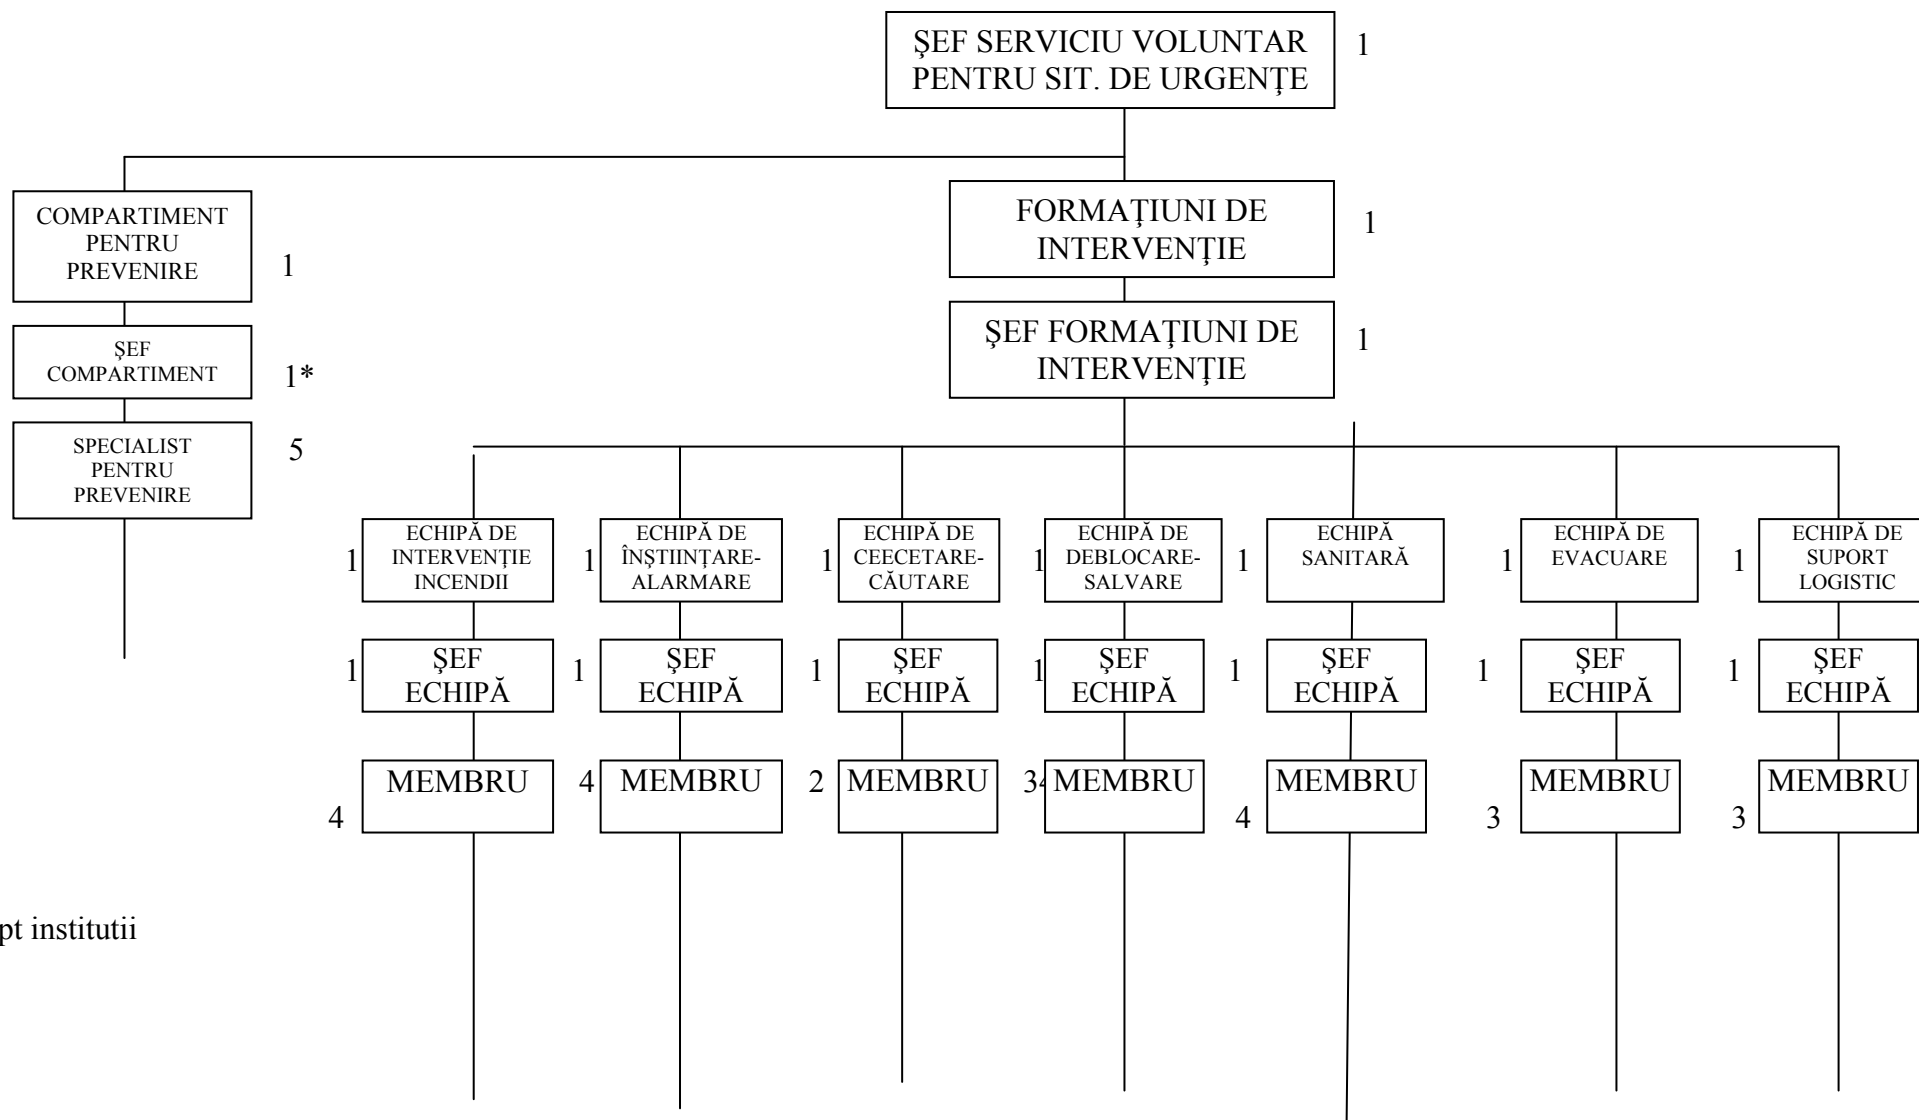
ŞEF SERVICIU VOLUNTAR PENTRU SIT. DE URGENŢE 1

COMPARTIMENT PENTRU PREVENIRE 1

ŞEF COMPARTIMENT 1*

SPECIALIST PENTRU PREVENIRE 5

FORMAŢIUNI DE INTERVENŢIE 1

ŞEF FORMAŢIUNI DE INTERVENŢIE 1

1 ECHIPĂ DE INTERVENŢIE INCENDII
1 ŞEF ECHIPĂ
4 MEMBRU

1 ECHIPĂ DE ÎNŞTIINŢARE-ALARMARE
1 ŞEF ECHIPĂ
4 MEMBRU

1 ECHIPĂ DE CEECETARE-CĂUTARE
1 ŞEF ECHIPĂ
2 MEMBRU

1 ECHIPĂ DE DEBLOCARE-SALVARE
1 ŞEF ECHIPĂ
34 MEMBRU

1 ECHIPĂ SANITARĂ
1 ŞEF ECHIPĂ
4 MEMBRU

1 ECHIPĂ DE EVACUARE
1 ŞEF ECHIPĂ
3 MEMBRU

1 ECHIPĂ DE SUPORT LOGISTIC
1 ŞEF ECHIPĂ
3 MEMBRU

pt institutii